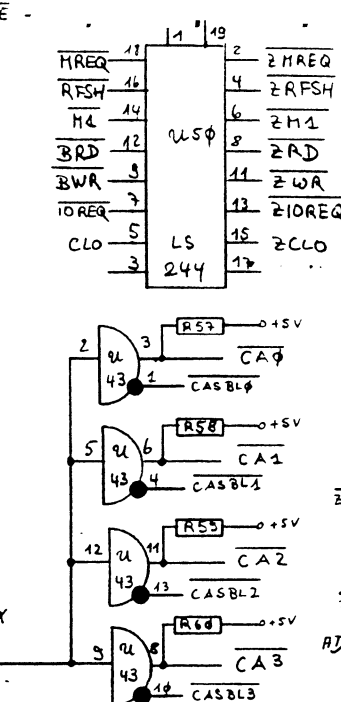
E -

1 19

$\overline{MREQ}$ 18
$\overline{RFSH}$ 16
M1 14
$\overline{BRD}$ 12
$\overline{BWR}$ 9
$\overline{IOREQ}$ 7
CLO 5
3

u5φ

LS 244

2 $\overline{ZMREQ}$
4 $\overline{ZRFSH}$
6 $\overline{ZM1}$
8 $\overline{ZRD}$
11 $\overline{ZWR}$
13 $\overline{ZIOREQ}$
15 ZCLO
17

2 u 43 3 1
R57 +5V
$\overline{CA\phi}$
$\overline{CASBL\phi}$

5 u 43 6 4
R58 +5V
$\overline{CA1}$
$\overline{CASBL1}$

12 u 43 11 13
R59 +5V
$\overline{CA2}$
$\overline{CASBL2}$

9 u 43 8 10
R60 +5V
$\overline{CA3}$
$\overline{CASBL3}$

Z

Y

AJ